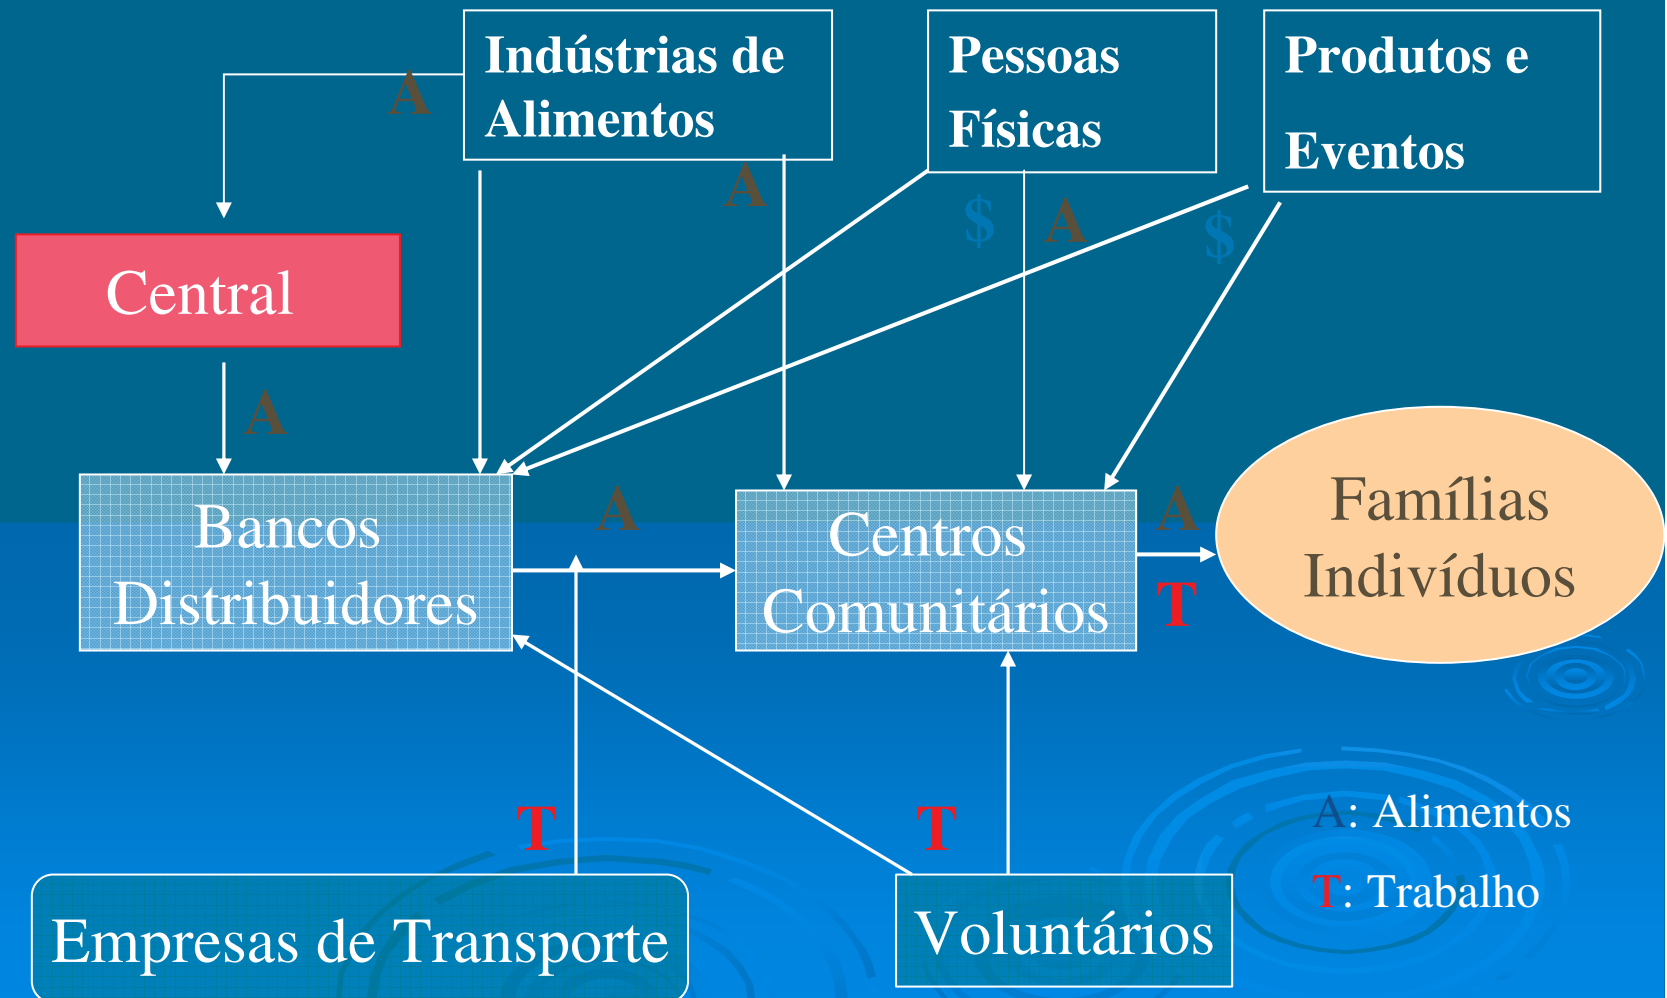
Indústrias de Alimentos

Pessoas Físicas

Produtos e Eventos

A

A

$

A

$

Central

A

Bancos Distribuidores

A

Centros Comunitários

A

Famílias Indivíduos

T

T

T

Empresas de Transporte

Voluntários

A: Alimentos

T: Trabalho